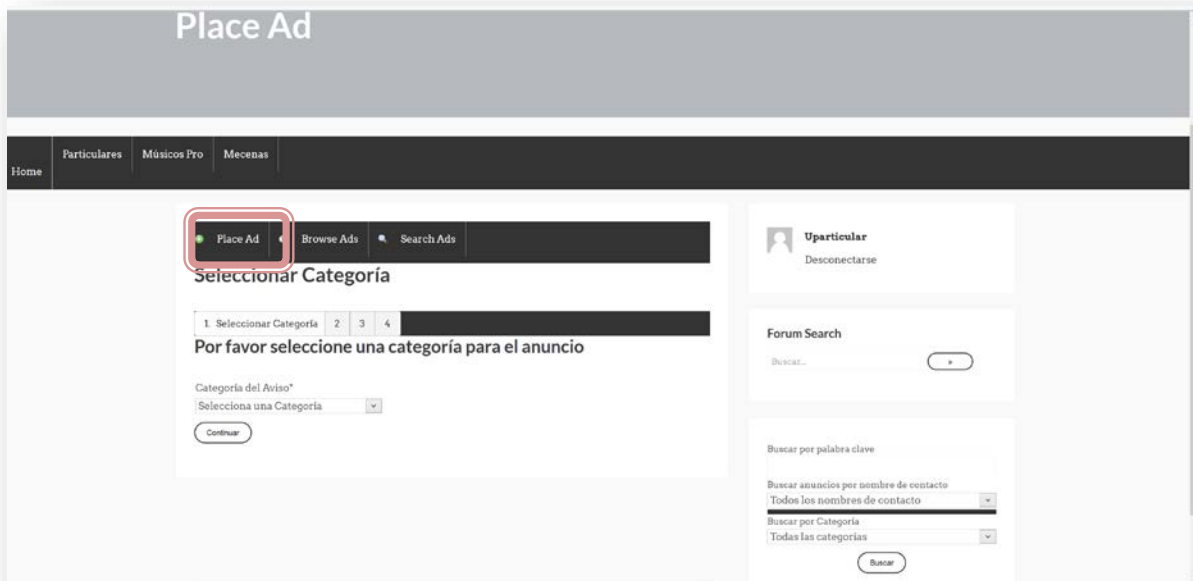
Place Ad

Home | Particulares | Músicos Pro | Mecenas

Place Ad | Browse Ads | Search Ads

Seleccionar Categoría

1. Seleccionar Categoría | 2 | 3 | 4

Por favor seleccione una categoría para el anuncio

Categoría del Aviso*
Selecciona una Categoría

Continuar

Uparticular
Desconectarse

Forum Search
Buscar...
»

Buscar por palabra clave

Buscar anuncios por nombre de contacto
Todos los nombres de contacto

Buscar por Categoría
Todas las categorías

Buscar